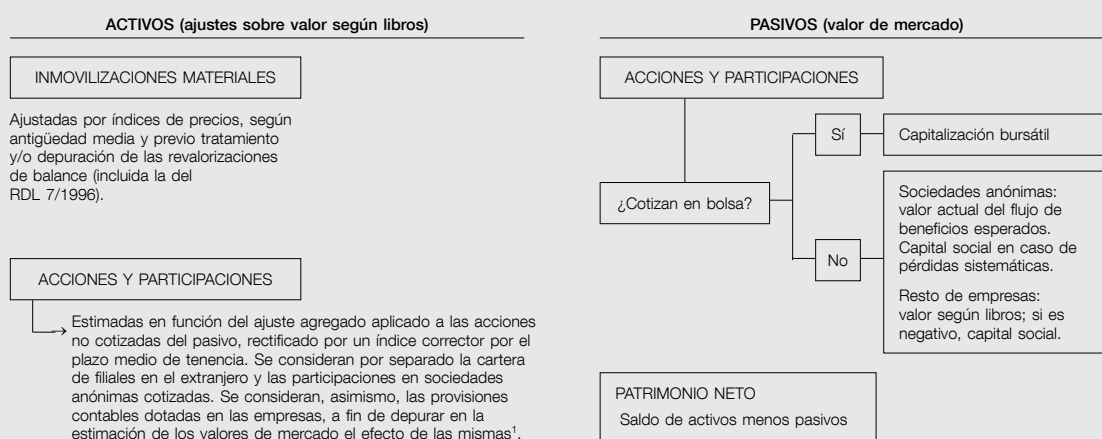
ACTIVOS (ajustes sobre valor según libros)

INMOVILIZACIONES MATERIALES

Ajustadas por índices de precios, según antigüedad media y previo tratamiento y/o depuración de las revalorizaciones de balance (incluida la del RDL 7/1996).

ACCIONES Y PARTICIPACIONES

Estimadas en función del ajuste agregado aplicado a las acciones no cotizadas del pasivo, rectificado por un índice corrector por el plazo medio de tenencia. Se consideran por separado la cartera de filiales en el extranjero y las participaciones en sociedades anónimas cotizadas. Se consideran, asimismo, las provisiones contables dotadas en las empresas, a fin de depurar en la estimación de los valores de mercado el efecto de las mismas$^1$.

PASIVOS (valor de mercado)

ACCIONES Y PARTICIPACIONES

¿Cotizan en bolsa?

Sí

Capitalización bursátil

No

Sociedades anónimas: valor actual del flujo de beneficios esperados. Capital social en caso de pérdidas sistemáticas.

Resto de empresas: valor según libros; si es negativo, capital social.

PATRIMONIO NETO

Saldo de activos menos pasivos